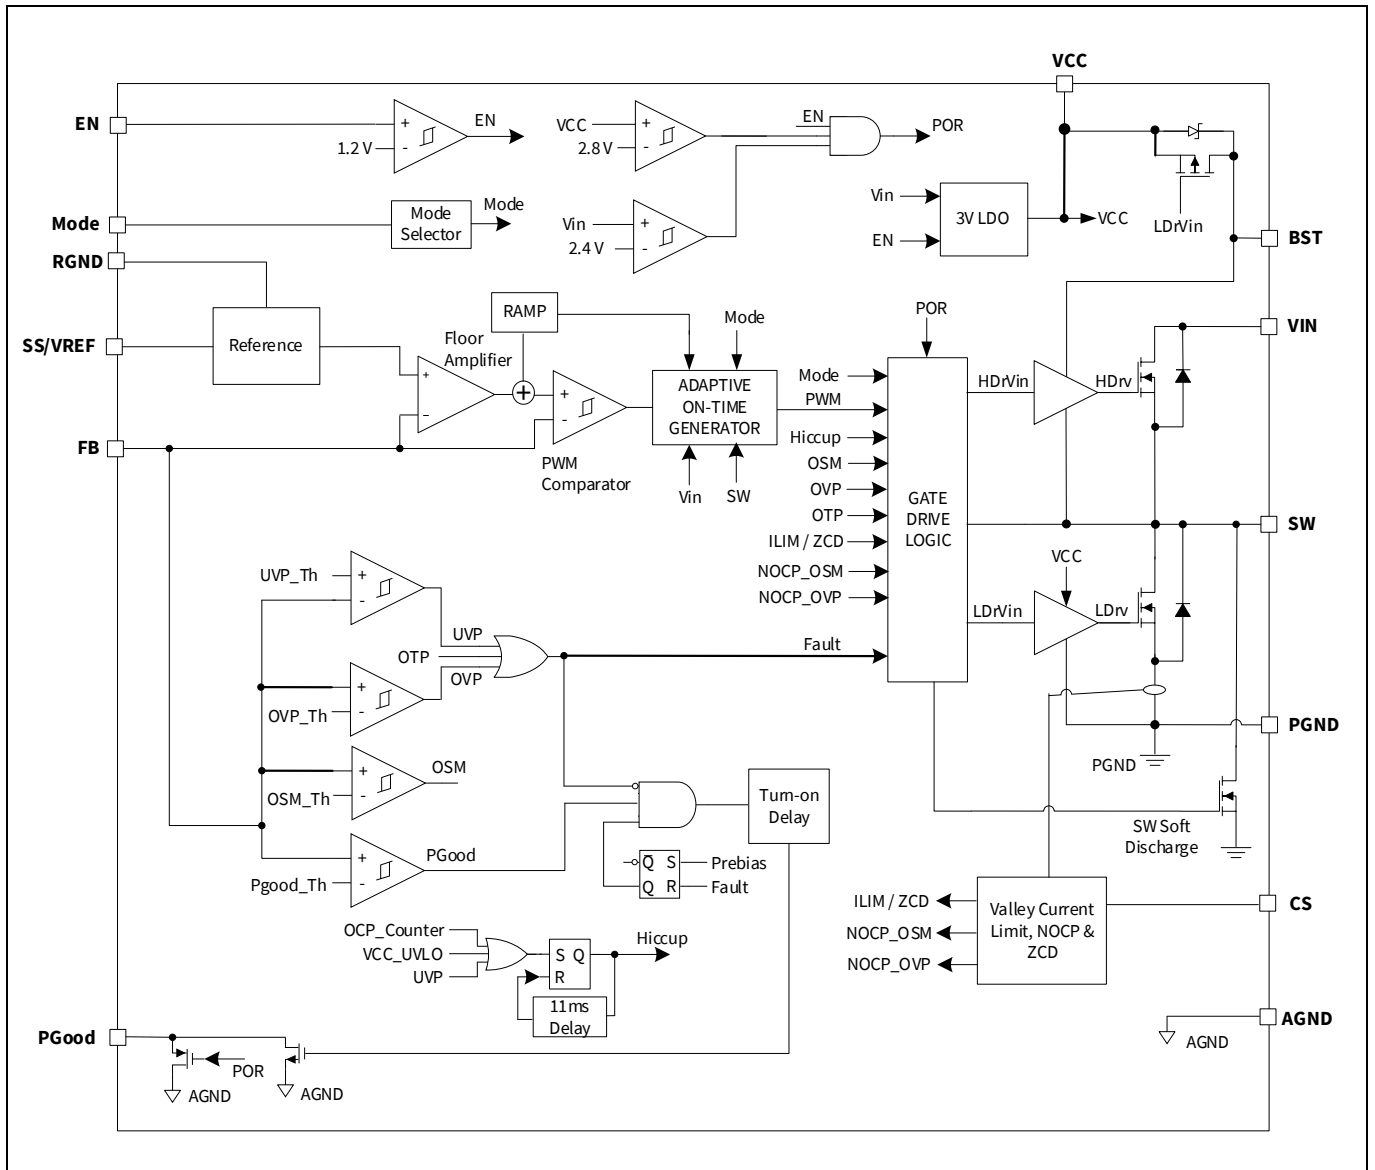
VCC
EN
+
-
1.2 V
EN
VCC
2.8 V
+
-
EN
POR
Vin
2.4 V
+
-
Vin
EN
3V LDO
VCC
LDrVin
BST
Mode
Mode Selector
Mode
RGND
SS/VREF
Reference
RAMP
Mode
Floor Amplifier
+
-
+
+
-
ADAPTIVE ON-TIME GENERATOR
POR
VIN
HDrVin
HDrv
Mode
PWM
Hiccup
OSM
OVP
OTP
ILIM / ZCD
NOCP_OSM
NOCP_OVP
GATE DRIVE LOGIC
FB
PWM Comparator
Vin
SW
SW
UVP_Th
+
-
VCC
LDrVin
LDrv
UVP
OTP
OVP
Fault
OVP_Th
+
-
PGND
PGND
+
-
OSM
OSM_Th
Turn-on Delay
SW Soft Discharge
+
-
PGood
Pgood_Th
Q S
Q R
Prebias
Fault
ILIM / ZCD
NOCP_OSM
NOCP_OVP
Valley Current Limit, NOCP & ZCD
CS
OCP_Counter
VCC_UVLO
UVP
S Q
R
Hiccup
11ms Delay
AGND
AGND
PGood
POR
AGND
AGND